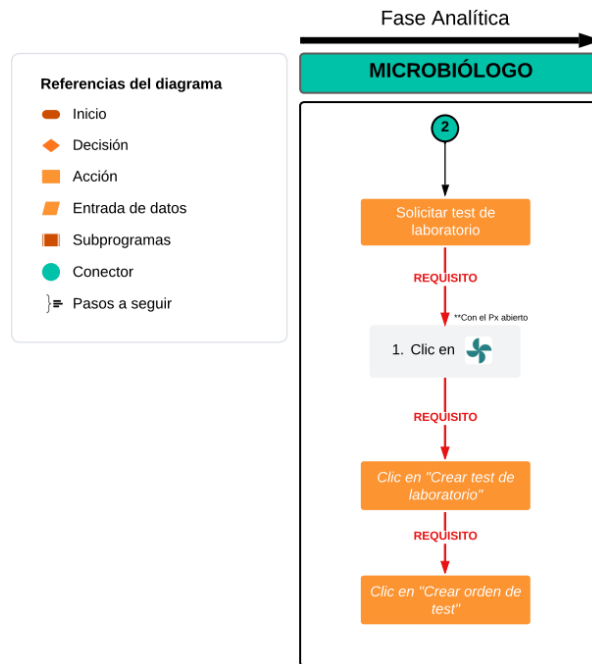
Referencias del diagrama

Inicio

Decisión

Acción

Entrada de datos

Subprogramas

Conector

Pasos a seguir

Fase Analítica

MICROBIÓLOGO

2

Solicitar test de laboratorio

REQUISITO

**Con el Px abierto

1. Clic en

REQUISITO

Clic en "Crear test de laboratorio"

REQUISITO

Clic en "Crear orden de test"